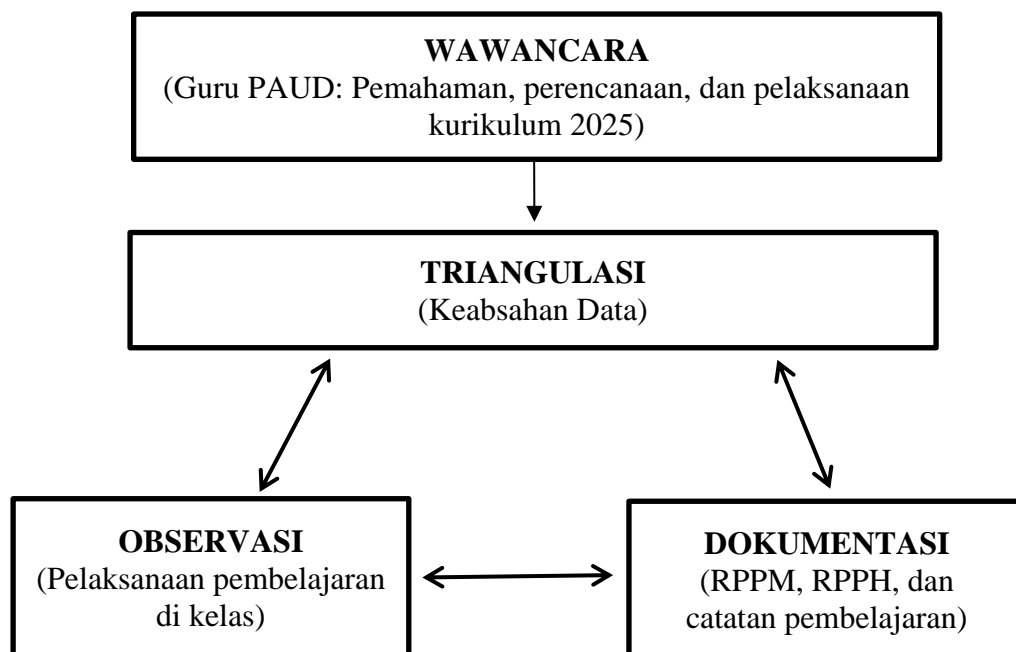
WAWANCARA
(Guru PAUD: Pemahaman, perencanaan, dan pelaksanaan kurikulum 2025)

TRIANGULASI
(Keabsahan Data)

OBSERVASI
(Pelaksanaan pembelajaran di kelas)

DOKUMENTASI
(RPPM, RPPH, dan catatan pembelajaran)